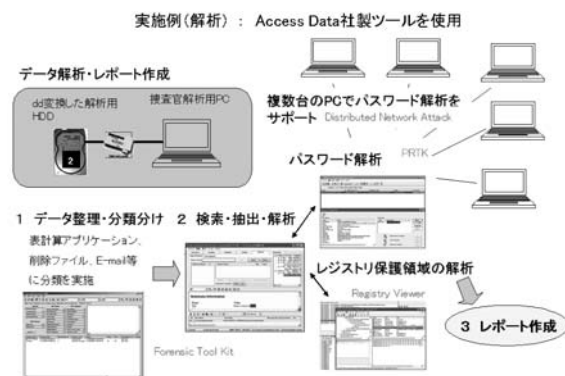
実施例(解析)： Access Data社製ツールを使用

データ解析・レポート作成

dd変換した解析用HDD

捜査官解析用PC

複数台のPCでパスワード解析をサポート Distributed Network Attack

PRTK

パスワード解析

1 データ整理・分類分け 2 検索・抽出・解析

表計算アプリケーション、削除ファイル、E-mail等に分類を実施

レジストリ保護領域の解析

Registry Viewer

3 レポート作成

Forensic Tool Kit